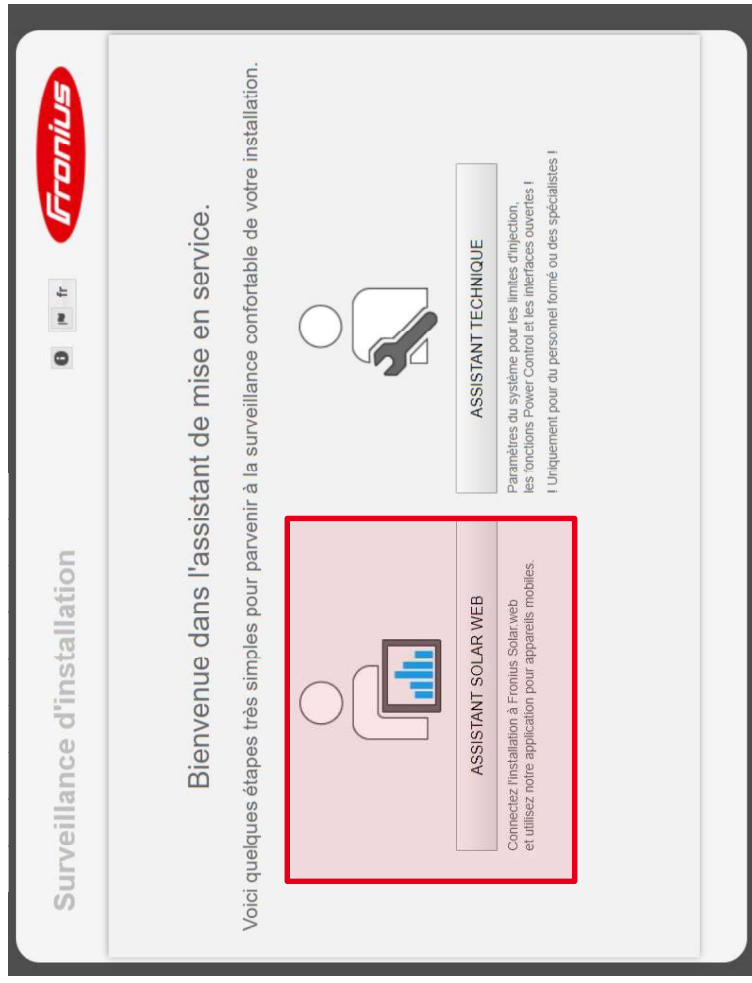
Surveillance d'installation

fr

Fronius

Bienvenue dans l'assistant de mise en service.

Voici quelques étapes très simples pour parvenir à la surveillance confortable de votre installation.

ASSISTANT SOLAR WEB

Connectez l'installation à Fronius Solar.web et utilisez notre application pour appareils mobiles.

ASSISTANT TECHNIQUE

Paramètres du système pour les limites d'injection, les fonctions Power Control et les interfaces ouvertes !

! Uniquement pour du personnel formé ou des spécialistes !